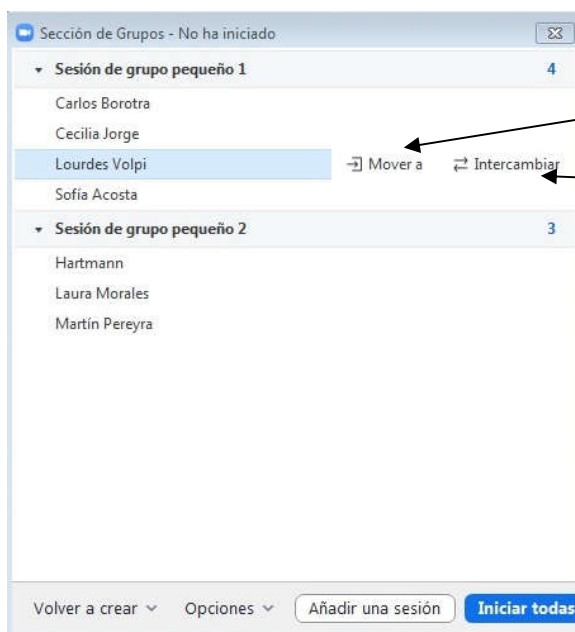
Sección de Grupos - No ha iniciado

Sesión de grupo pequeño 1 4

Carlos Borotra
Cecilia Jorge
Lourdes Volpi
Mover a
Intercambiar
Sofía Acosta

Sesión de grupo pequeño 2 3

Hartmann
Laura Morales
Martín Pereyra

Volver a crear
Opciones
Añadir una sesión
Iniciar todas